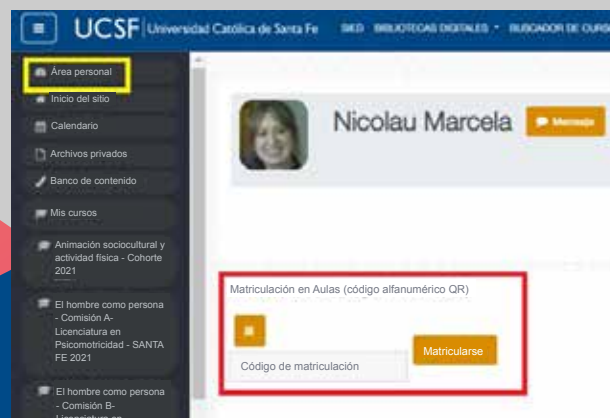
UCSF Universidad Católica de Santa Fe SIED BIBLIOTECAS DIGITALES BUSCADOR DE CURSOS

Área personal
Inicio del sitio
Calendario
Archivos privados
Banco de contenido
Mis cursos
Animación sociocultural y actividad física - Cohorte 2021
El hombre como persona - Comisión A- Licenciatura en Psicomotricidad - SANTA FE 2021
El hombre como persona - Comisión B- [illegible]

Nicolau Marcela
Mensaje

Matriculación en Aulas (código alfanumérico QR)
Código de matriculación
Matricularse